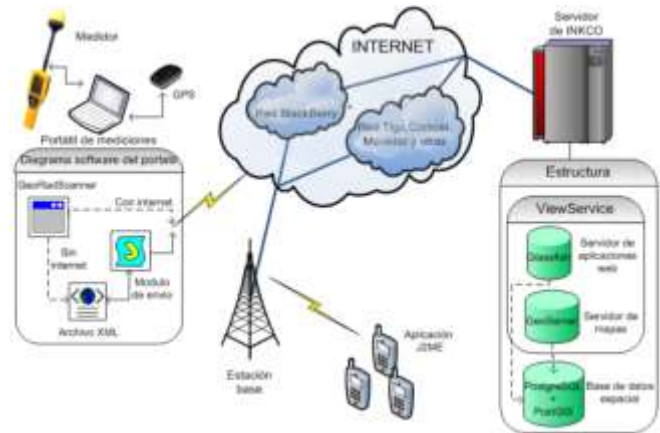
Medidor

GPS

Portatil de mediciones

Diagrama software del portatil

GeoRadScanner

Con internet

Sin internet

Modulo de envio

Archivo XML

INTERNET

Red BlackBerry

Red Tigo, Comcel, Movistar y otras

Servidor de INKCO

Estructura

ViewService

GlassFish

Servidor de aplicaciones web

GeoServer

Servidor de mapas

PostgreSQL + PostGIS

Base de datos espacial

Estación base

Aplicación J2ME